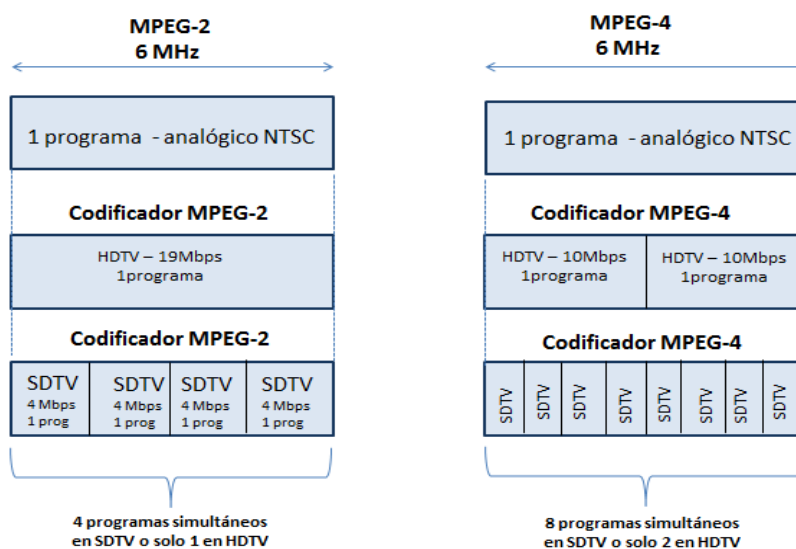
MPEG-2
6 MHz

1 programa - analógico NTSC

Codificador MPEG-2

HDTV – 19Mbps
1programa

Codificador MPEG-2

SDTV
4 Mbps
1 prog

SDTV
4 Mbps
1 prog

SDTV
4 Mbps
1 prog

SDTV
4 Mbps
1 prog

4 programas simultáneos en SDTV o solo 1 en HDTV

MPEG-4
6 MHz

1 programa - analógico NTSC

Codificador MPEG-4

HDTV – 10Mbps
1programa

HDTV – 10Mbps
1programa

Codificador MPEG-4

SDTV

SDTV

SDTV

SDTV

SDTV

SDTV

SDTV

SDTV

8 programas simultáneos en SDTV o solo 2 en HDTV